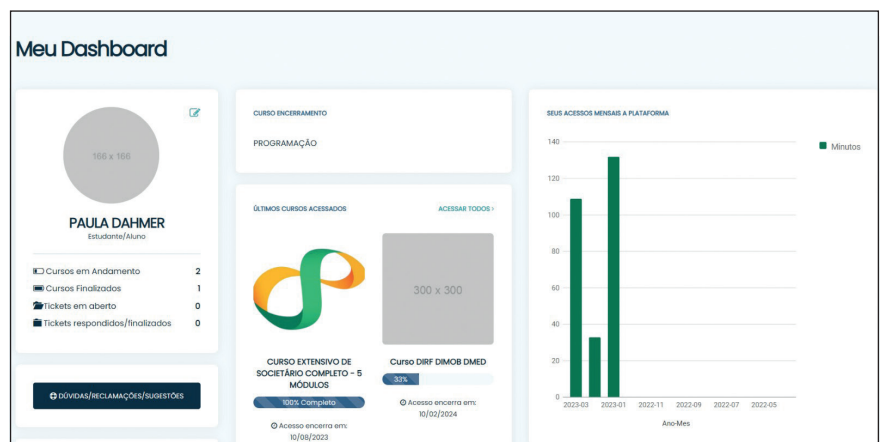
Meu Dashboard

166 x 166

PAULA DAHMER
Estudante/Aluno

Cursos em Andamento 2
Cursos Finalizados 1
Tickets em aberto 0
Tickets respondidos/finalizados 0

DÚVIDAS/RECLAMAÇÕES/SUGESTÕES

CURSO ENCERRAMENTO

PROGRAMAÇÃO

ÚLTIMOS CURSOS ACESSADOS
ACESSAR TODOS >

300 x 300

CURSO EXTENSIVO DE SOCIETÁRIO COMPLETO - 5 MÓDULOS
100% Completo
Acesso encerra em: 10/08/2023

Curso DIRF DIMOB DMED
33%
Acesso encerra em: 10/02/2024

SEUS ACESSOS MENSAIS A PLATAFORMA

Minutos

140
120
100
80
60
40
20
0

2023-03
2023-01
2022-11
2022-09
2022-07
2022-05

Ano-Mes